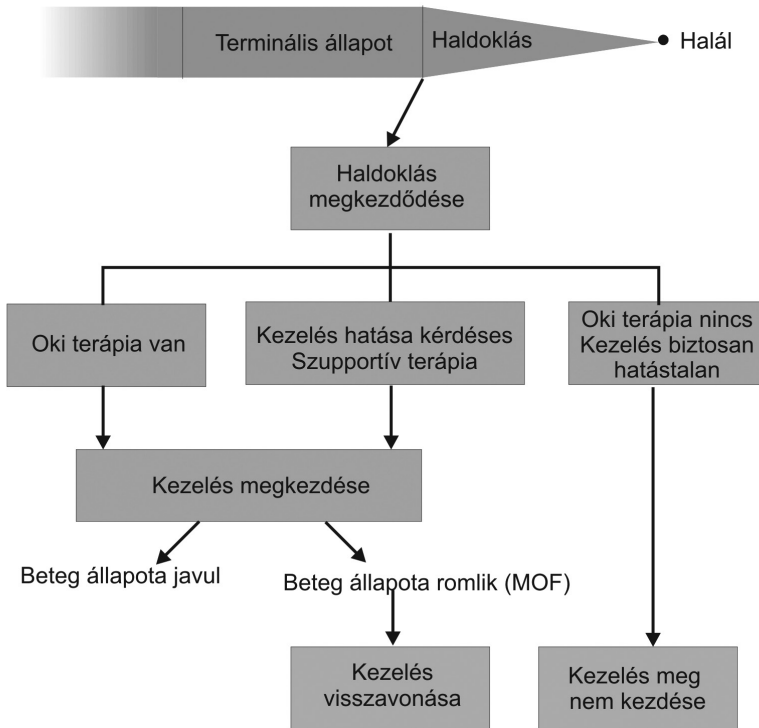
Terminális állapot

Haldoklás

Halál

Haldoklás megkezdődése

Oki terápia van

Kezelés hatása kérdéses
Szupportív terápia

Oki terápia nincs
Kezelés biztosan hatástalan

Kezelés megkezdése

Beteg állapota javul

Beteg állapota romlik (MOF)

Kezelés visszavonása

Kezelés meg nem kezdése